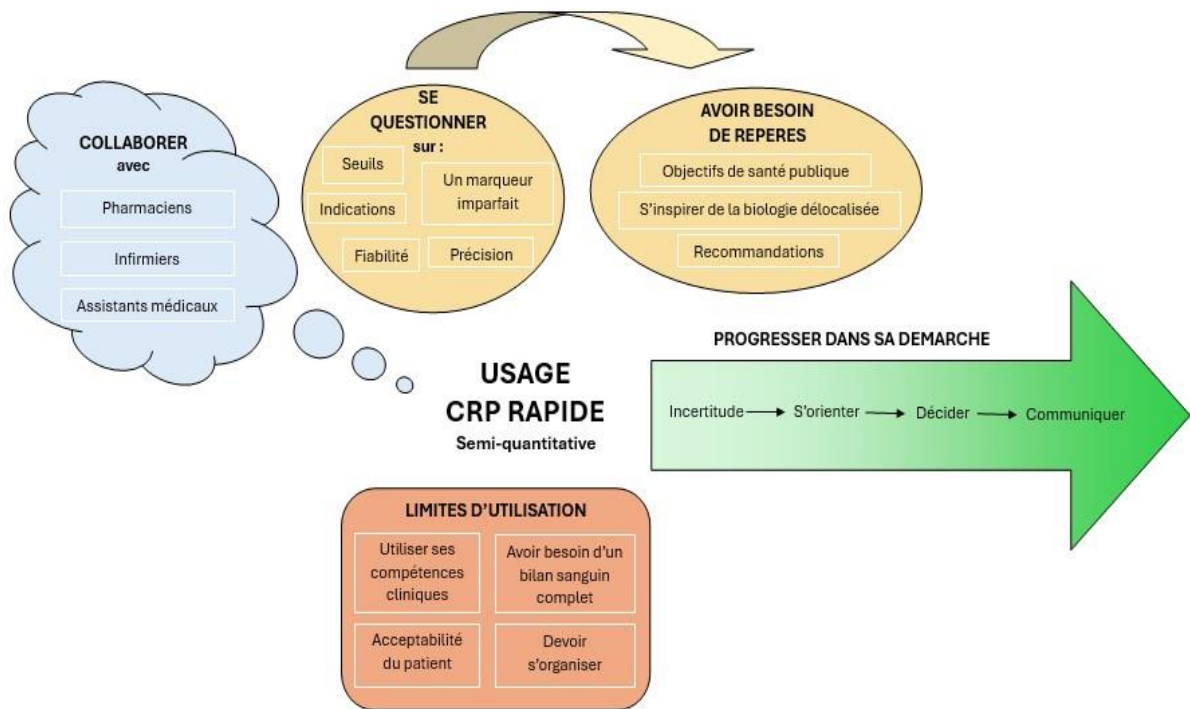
COLLABORER
avec

Pharmaciens

Infirmiers

Assistants médicaux

SE QUESTIONNER sur :

Seuils

Indications

Un marqueur imparfait

Fiabilité

Précision

AVOIR BESOIN DE REPERES

Objectifs de santé publique

S'inspirer de la biologie délocalisée

Recommandations

PROGRESSER DANS SA DEMARCHE

Incertitude → S'orienter → Décider → Communiquer

USAGE
CRP RAPIDE
Semi-quantitative

LIMITES D'UTILISATION

Utiliser ses compétences cliniques

Avoir besoin d'un bilan sanguin complet

Acceptabilité du patient

Devoir s'organiser